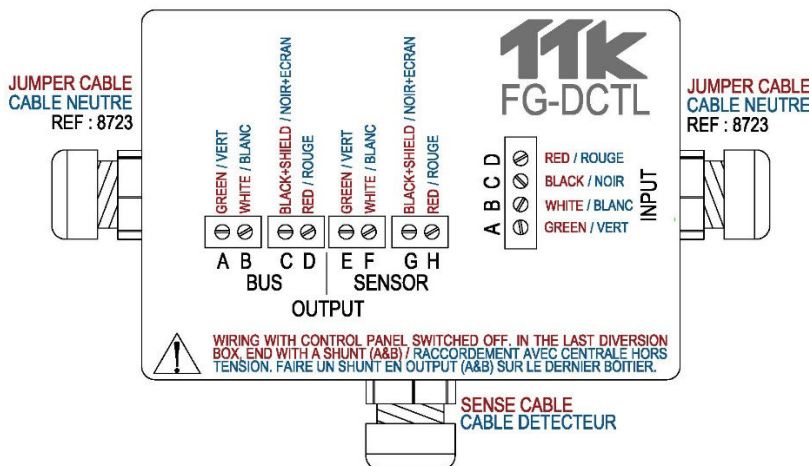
JUMPER CABLE
CABLE NEUTRE
REF : 8723

TTK
FG-DCTL

JUMPER CABLE
CABLE NEUTRE
REF : 8723

GREEN / VERT
WHITE / BLANC
BLACK+SHIELD / NOIR+ECRAN
RED / ROUGE
GREEN / VERT
WHITE / BLANC
BLACK+SHIELD / NOIR+ECRAN
RED / ROUGE

A B C D E F G H
BUS
SENSOR
OUTPUT

D RED / ROUGE
C BLACK / NOIR
B WHITE / BLANC
A GREEN / VERT
INPUT

WIRING WITH CONTROL PANEL SWITCHED OFF. IN THE LAST DIVERSION BOX, END WITH A SHUNT (A&B) / RACCORDEMENT AVEC CENTRALE HORS TENSION. FAIRE UN SHUNT EN OUTPUT (A&B) SUR LE DERNIER BOITIER.

SENSE CABLE
CABLE DETECTEUR